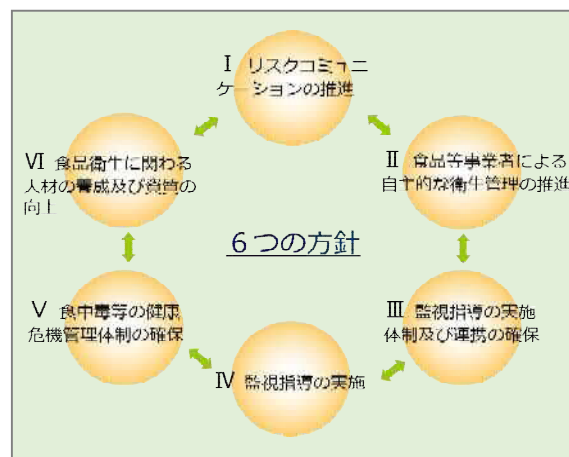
Ⅰ リスクコミュニケーションの推進

Ⅱ 食品等事業者による自主的な衛生管理の推進

Ⅲ 監視指導の実施体制及び連携の確保

Ⅳ 監視指導の実施

Ⅴ 食中毒等の健康危機管理体制の確保

Ⅵ 食品衛生に関わる人材の養成及び資質の向上

6つの方針